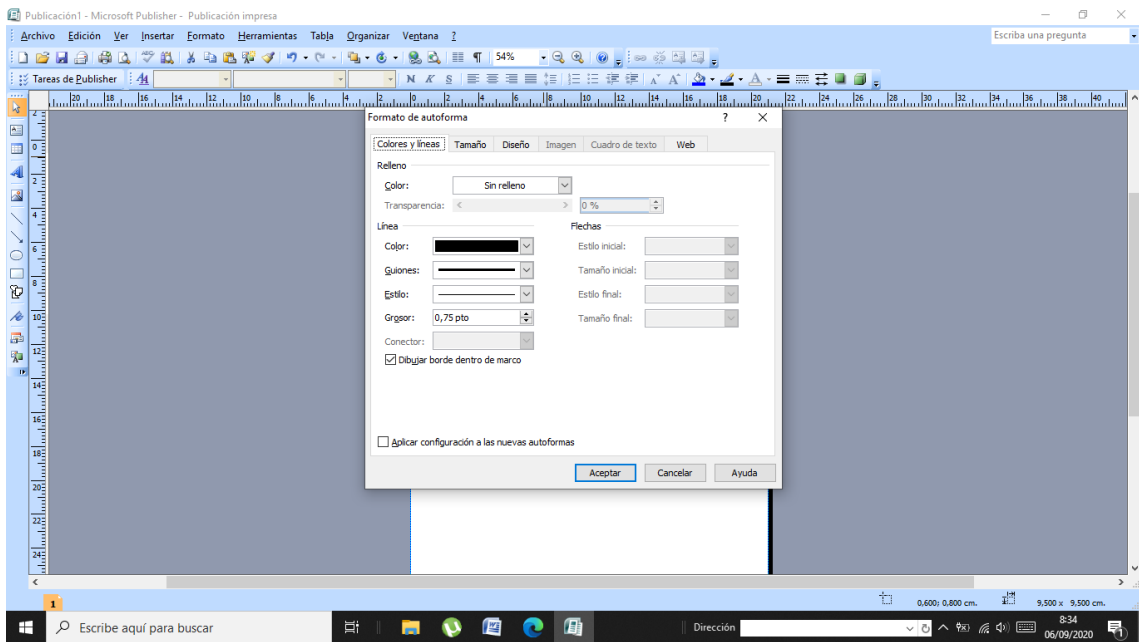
Publicación1 - Microsoft Publisher - Publicación impresa

Archivo Edición Ver Insertar Formato Herramientas Tabla Organizar Ventana ?

Escriba una pregunta

54%

Tareas de Publisher

N K S

Formato de autoforma

?

Colores y líneas Tamaño Diseño Imagen Cuadro de texto Web

Relleno

Color: Sin relleno

Transparencia: 0 %

Línea

Color:

Guiones:

Estilo:

Grosor: 0,75 pto

Conector:

Dibujar borde dentro de marco

Flechas

Estilo inicial:

Tamaño inicial:

Estilo final:

Tamaño final:

Aplicar configuración a las nuevas autoformas

Aceptar Cancelar Ayuda

1

0,600; 0,800 cm. 9,500 x 9,500 cm.

Escribe aquí para buscar

Dirección

8:34
06/09/2020